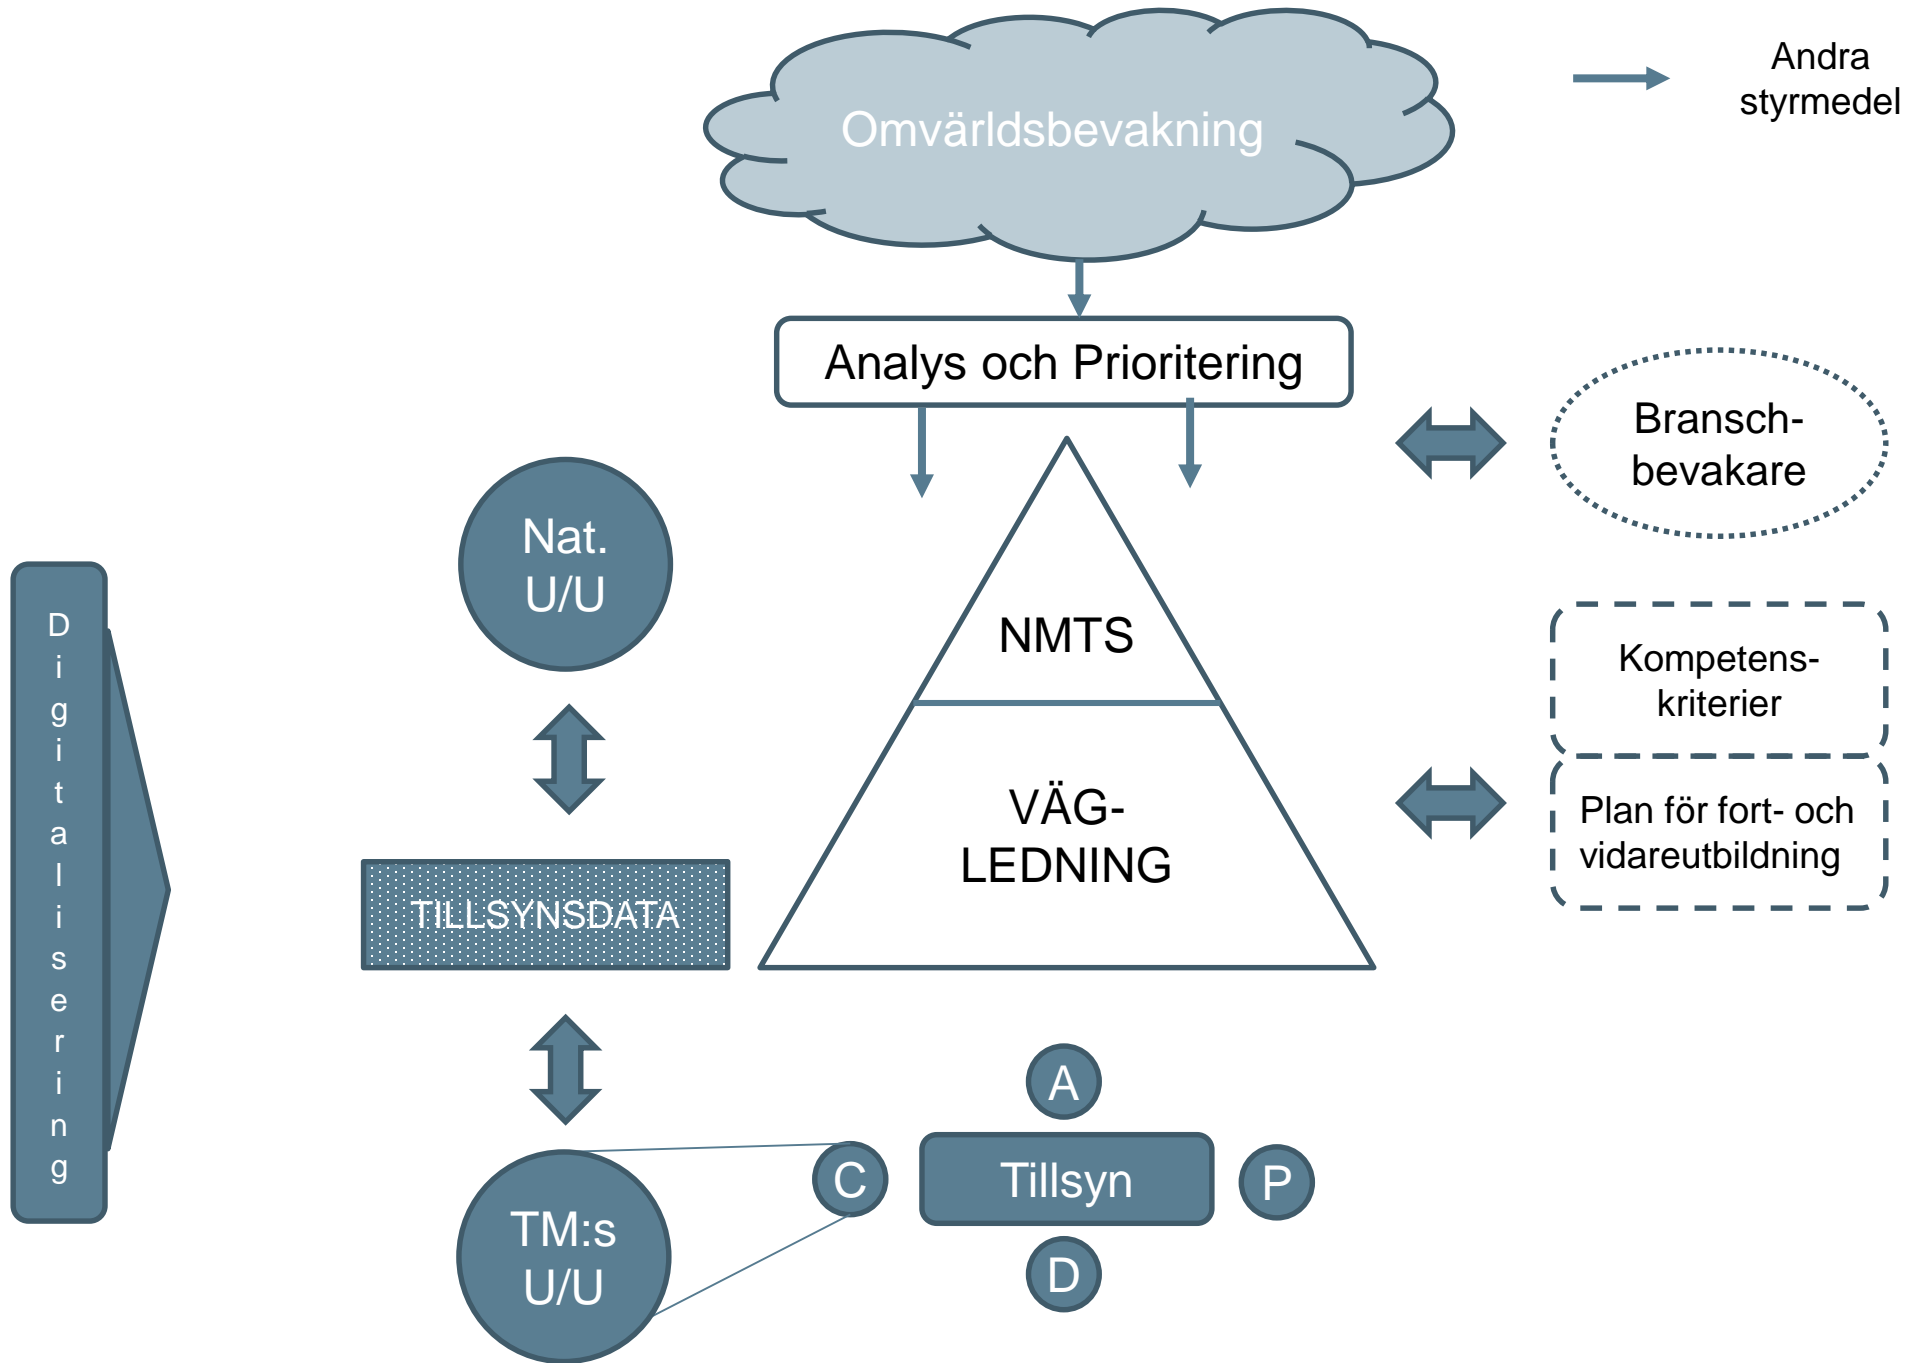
Omvärldsbevakning

Andra styrmedel

Analys och Prioritering

Bransch-bevakare

Nat. U/U

NMTS

VÄG-LEDNING

Kompetens-kriterier

Plan för fort- och vidareutbildning

Digitalisering

TILLSYNSDATA

A

C

Tillsyn

P

D

TM:s U/U